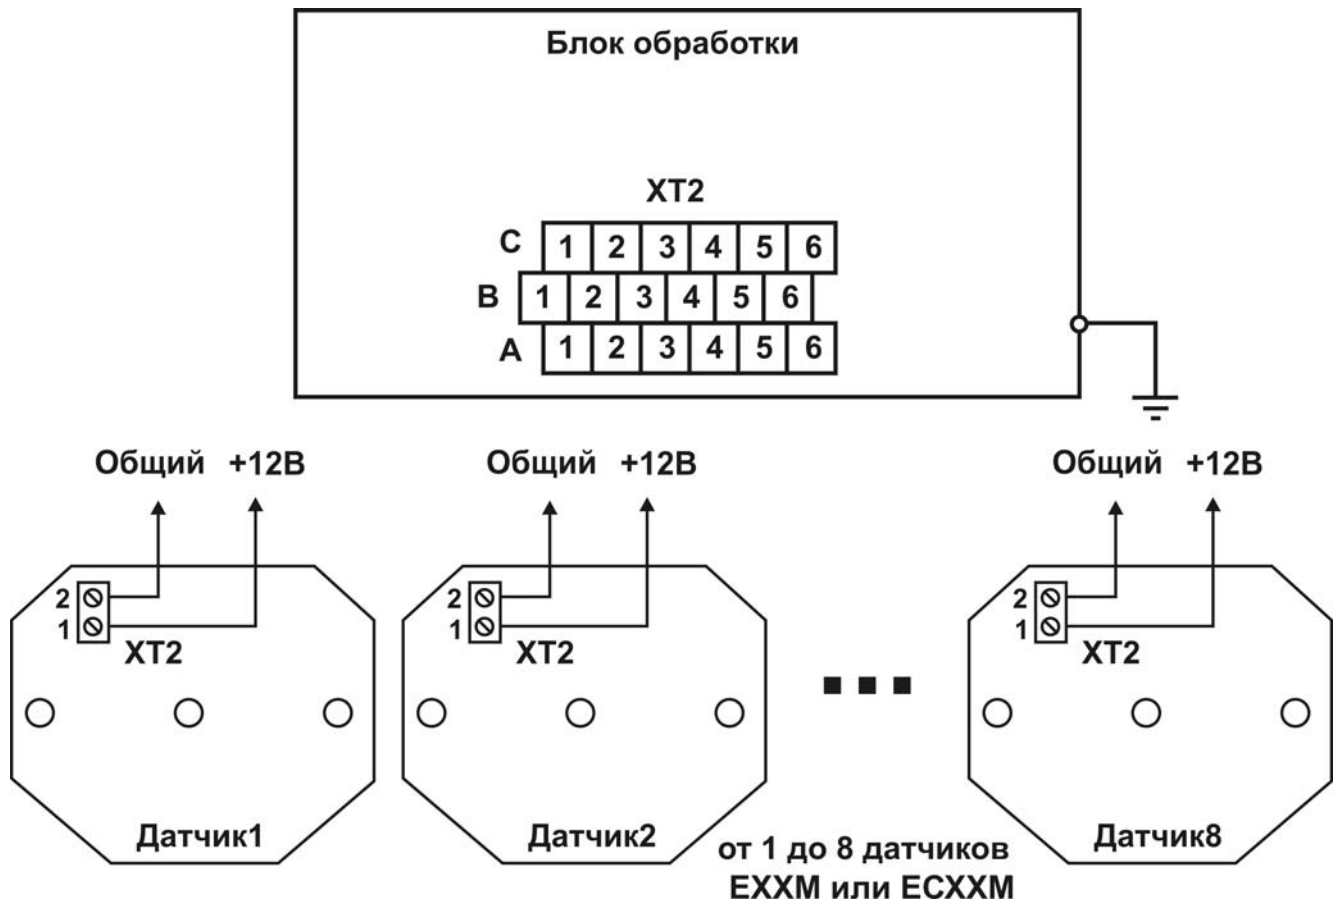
Блок обработки

XT2

| | | | | | | |
|---|---|---|---|---|---|---|
| C | 1 | 2 | 3 | 4 | 5 | 6 |
| B | 1 | 2 | 3 | 4 | 5 | 6 |
| A | 1 | 2 | 3 | 4 | 5 | 6 |

Общий +12В

2
1
XT2

Датчик1

Общий +12В

2
1
XT2

Датчик2

Общий +12В

2
1
XT2

Датчик8

от 1 до 8 датчиков
EXXM или ECXXM